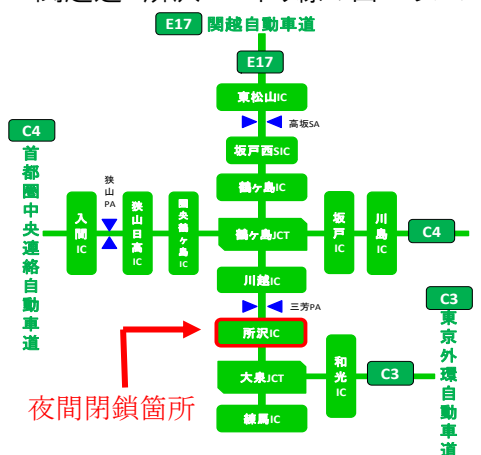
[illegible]

E17 関越自動車道

E17

東松山IC

高坂SA

坂戸西SIC

鶴ヶ島IC

C4
首都圏中央連絡自動車道

狭山PA

入間IC

狭山日高IC

圏央鶴ヶ島IC

鶴ヶ島JCT

坂戸IC

川島IC

C4

川越IC

三芳PA

所沢IC

C3
東京外環自動車道

和光IC

C3

大泉JCT

練馬IC

夜間閉鎖箇所